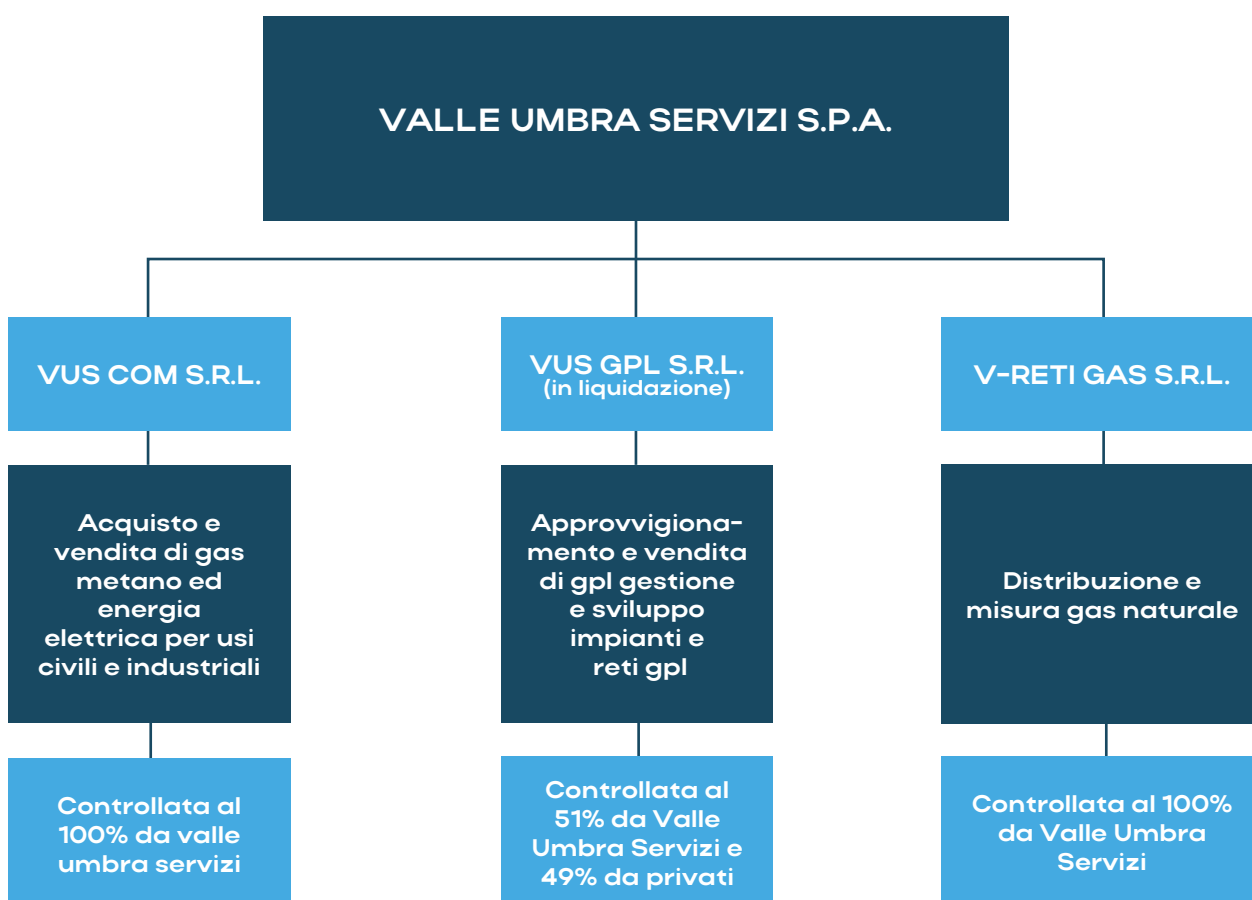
VALLE UMBRA SERVIZI S.P.A.

VUS COM S.R.L.

Acquisto e vendita di gas metano ed energia elettrica per usi civili e industriali

Controllata al 100% da valle umbra servizi

VUS GPL S.R.L. (in liquidazione)

Approvvigionamento e vendita di gpl gestione e sviluppo impianti e reti gpl

Controllata al 51% da Valle Umbra Servizi e 49% da privati

V-RETI GAS S.R.L.

Distribuzione e misura gas naturale

Controllata al 100% da Valle Umbra Servizi